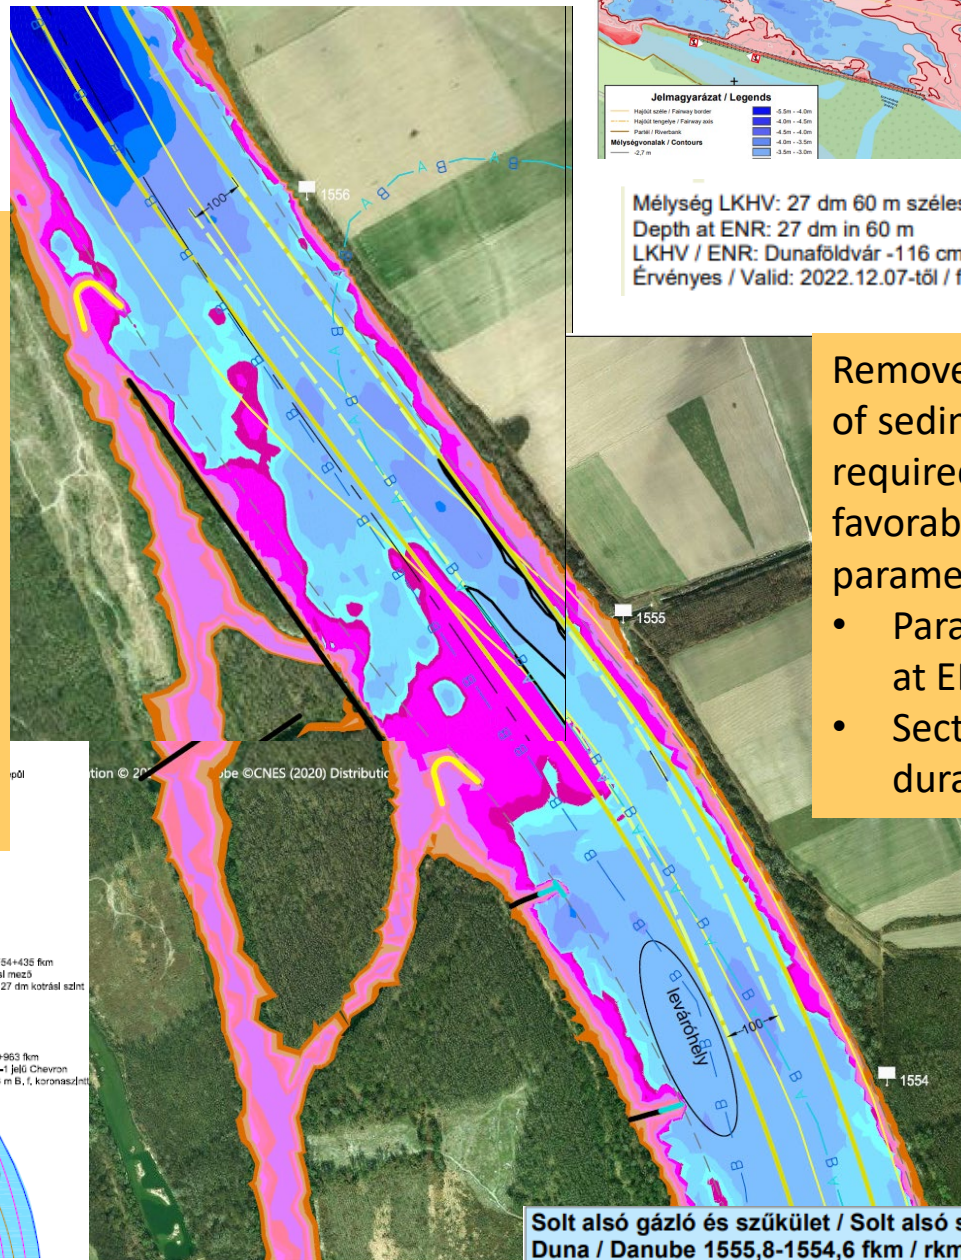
-100-
1556
A
B
1555
leváróhely
-100-
1554

Jelmagyarázat / Legends
Hajóút széle / Fairway border
Hajóút tengelye / Fairway axis
Part / Riverbank
Mélységvonalak / Contours
-2,7 m
-5.5m - -4.0m
-4.0m - -4.5m
-4.5m - -4.0m
-4.0m - -3.5m
-3.5m - -3.0m

Mélység LKHV: 27 dm 60 m széles
Depth at ENR: 27 dm in 60 m
LKHV / ENR: Dunaföldvár -116 cm
Érvényes / Valid: 2022.12.07-től / f

Remove
of sedin
required
favorab
parame
• Para
at El
• Sect
dura

tion © 20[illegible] be ©CNES (2020) Distributio

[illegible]pól

54+435 fkm
sl mező
27 dm kotrási szint

963 fkm
-1 jelű Chevron
m B, f, koronaszint

Solt alsó gázló és szűkület / Solt alsó s
Duna / Danube 1555,8-1554,6 fkm / rkm